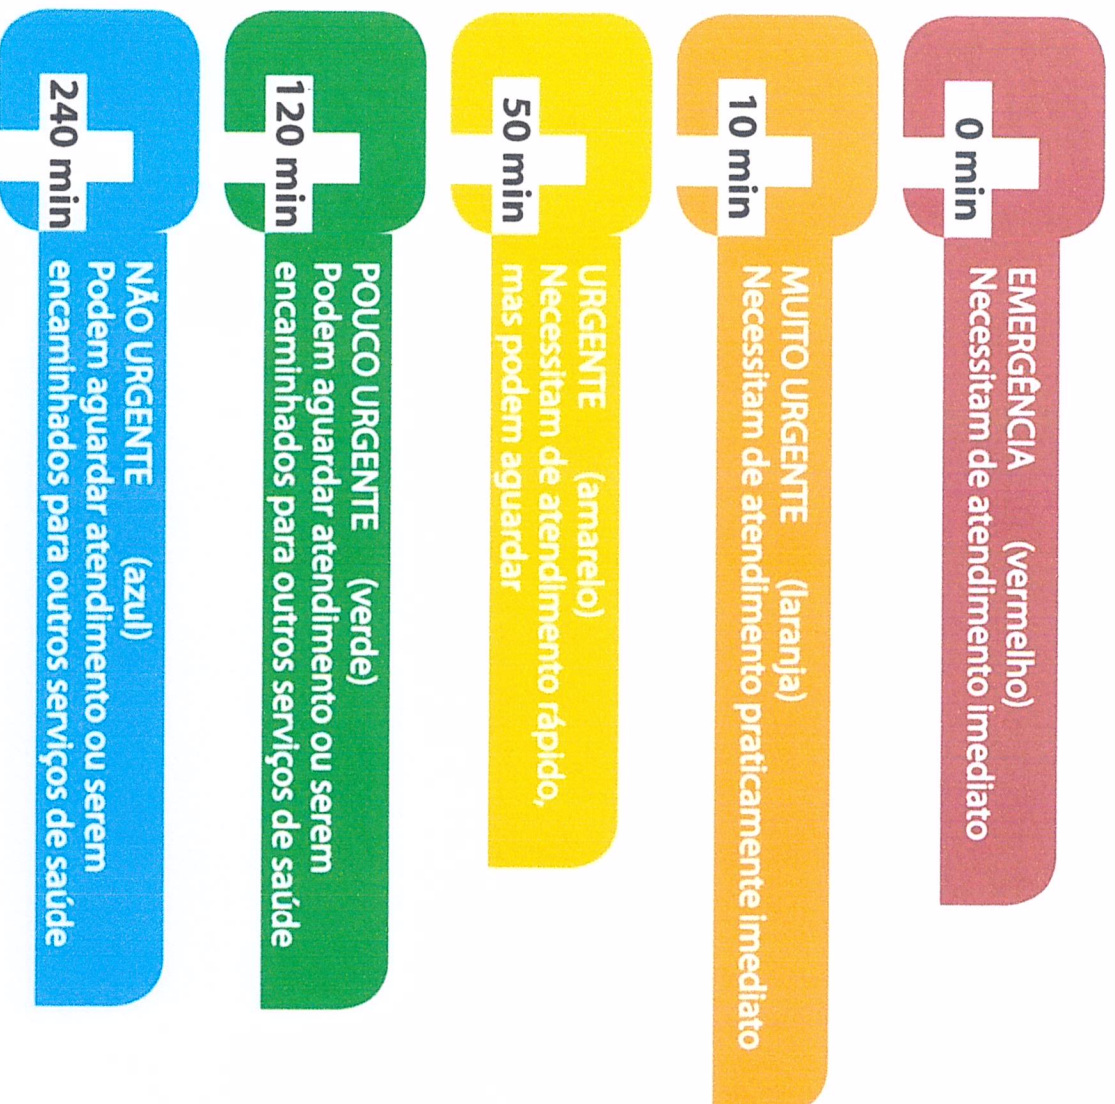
240 min

NÃO URGENTE (azul)
Podem aguardar atendimento ou serem encaminhados para outros serviços de saúde

120 min

POUCO URGENTE (verde)
Podem aguardar atendimento ou serem encaminhados para outros serviços de saúde

50 min

URGENTE (amarelo)
Necessitam de atendimento rápido, mas podem aguardar

10 min

MUITO URGENTE (laranja)
Necessitam de atendimento praticamente imediato

0 min

EMERGÊNCIA (vermelho)
Necessitam de atendimento imediato